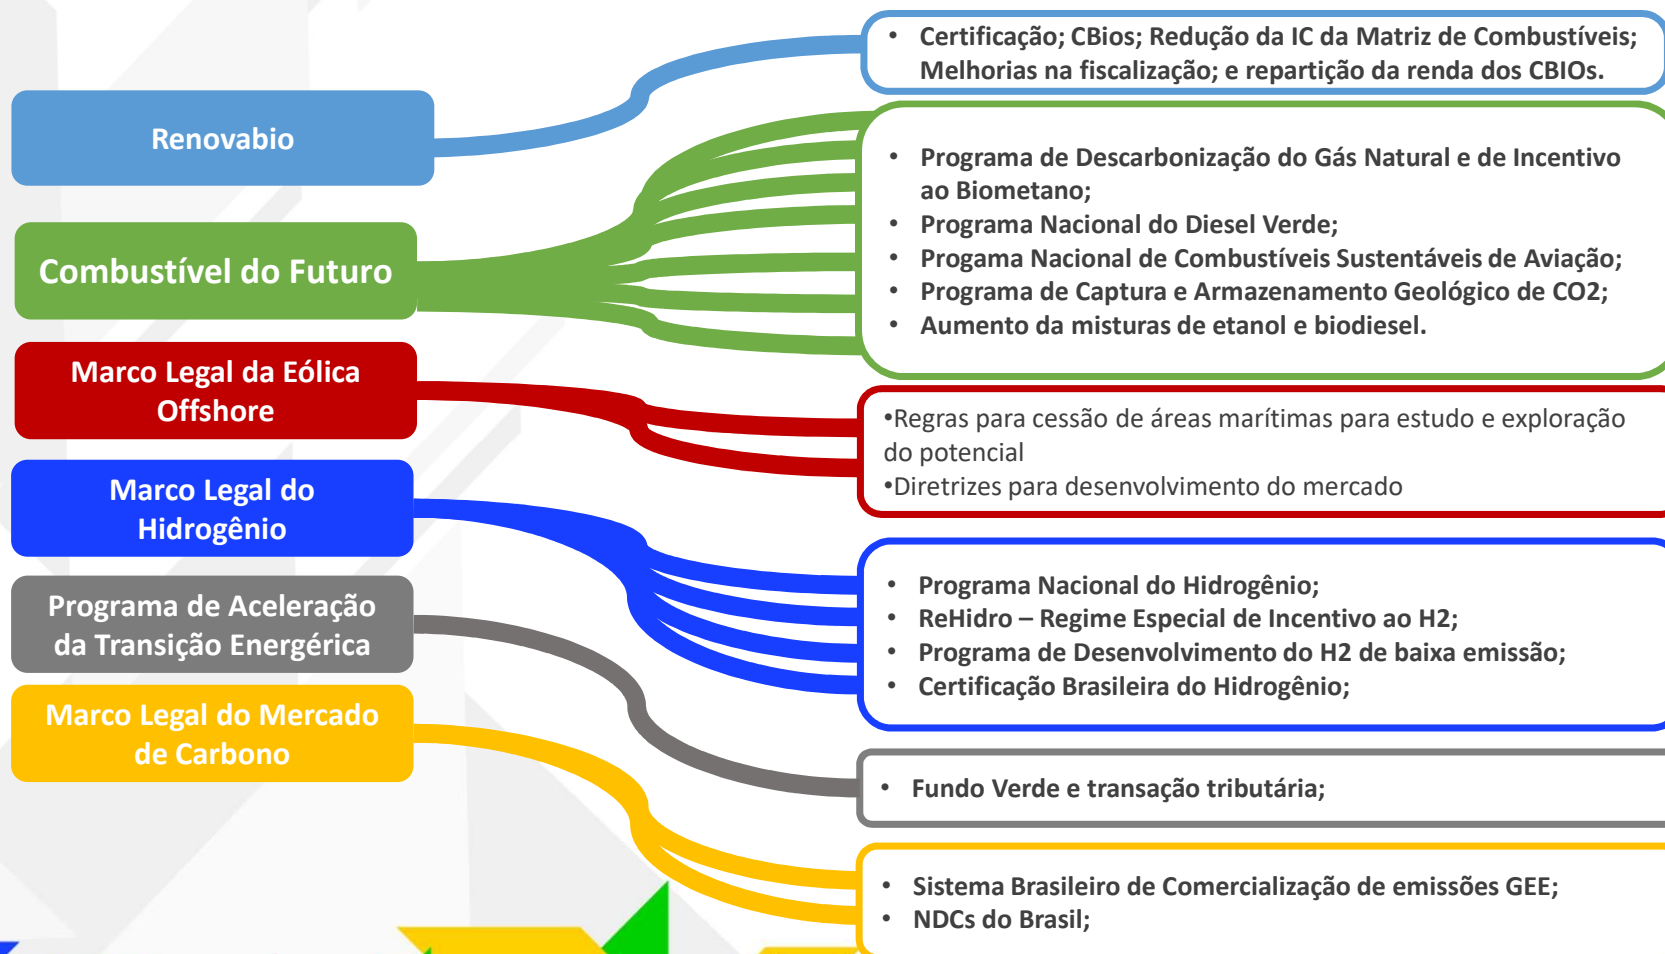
Renovabio

- Certificação; CBios; Redução da IC da Matriz de Combustíveis; Melhorias na fiscalização; e repartição da renda dos CBIOs.

Combustível do Futuro

- Programa de Descarbonização do Gás Natural e de Incentivo ao Biometano;
- Programa Nacional do Diesel Verde;
- Progama Nacional de Combustíveis Sustentáveis de Aviação;
- Programa de Captura e Armazenamento Geológico de CO2;
- Aumento da misturas de etanol e biodiesel.

Marco Legal da Eólica Offshore

•Regras para cessão de áreas marítimas para estudo e exploração do potencial
•Diretrizes para desenvolvimento do mercado

Marco Legal do Hidrogênio

- Programa Nacional do Hidrogênio;
- ReHidro – Regime Especial de Incentivo ao H2;
- Programa de Desenvolvimento do H2 de baixa emissão;
- Certificação Brasileira do Hidrogênio;

Programa de Aceleração da Transição Energérica

- Fundo Verde e transação tributária;

Marco Legal do Mercado de Carbono

- Sistema Brasileiro de Comercialização de emissões GEE;
- NDCs do Brasil;